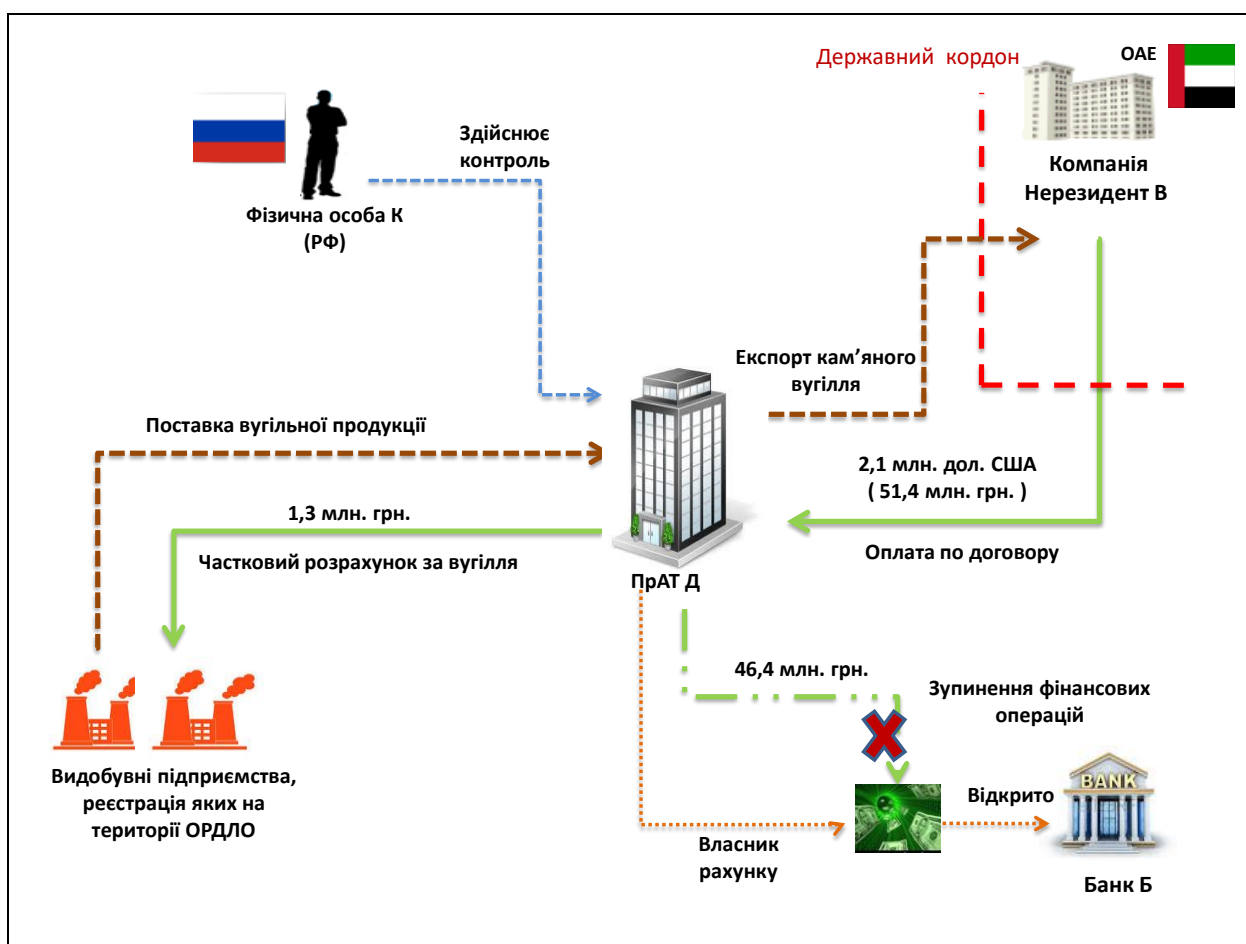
Державний кордон

ОАЕ

Компанія Нерезидент В

Фізична особа К (РФ)

Здійснює контроль

Експорт кам’яного вугілля

Поставка вугільної продукції

2,1 млн. дол. США ( 51,4 млн. грн. )

1,3 млн. грн.

Частковий розрахунок за вугілля

ПрАТ Д

Оплата по договору

46,4 млн. грн.

Зупинення фінансових операцій

Видобувні підприємства, реєстрація яких на території ОРДЛО

BANK

Відкрито

Власник рахунку

Банк Б